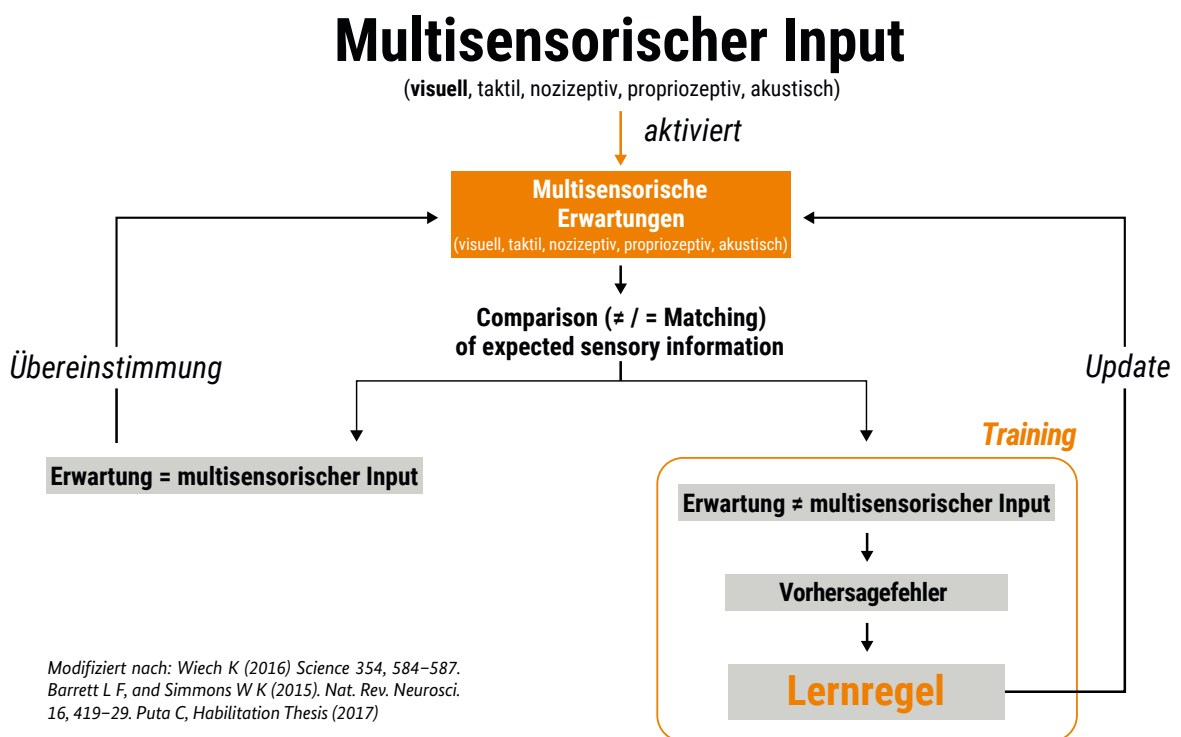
Multisensorischer Input

(visuell, taktil, nozizeptiv, propriozeptiv, akustisch)

aktiviert

Multisensorische Erwartungen
(visuell, taktil, nozizeptiv, propriozeptiv, akustisch)

Comparison (≠ / = Matching) of expected sensory information

Übereinstimmung

Update

Training

Erwartung = multisensorischer Input

Erwartung ≠ multisensorischer Input

Vorhersagefehler

Lernregel

Modifiziert nach: Wiech K (2016) Science 354, 584–587. Barrett L F, and Simmons W K (2015). Nat. Rev. Neurosci. 16, 419–29. Puta C, Habilitation Thesis (2017)